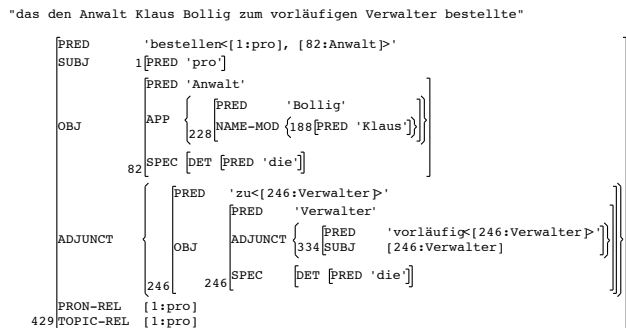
"das den Anwalt Klaus Bollig zum vorläufigen Verwalter bestellte"

PRED 'bestellen<[1:pro], [82:Anwalt]>'
SUBJ 1[PRED 'pro']
OBJ 82[PRED 'Anwalt'
APP {228[PRED 'Bollig'
NAME-MOD {188[PRED 'Klaus']}]}
SPEC [DET [PRED 'die']]]
ADJUNCT {246[PRED 'zu<[246:Verwalter]>'
OBJ 246[PRED 'Verwalter'
ADJUNCT {334[PRED 'vorläufig<[246:Verwalter]>'
SUBJ [246:Verwalter]]}
SPEC [DET [PRED 'die']]]]}
PRON-REL [1:pro]
429 TOPIC-REL [1:pro]